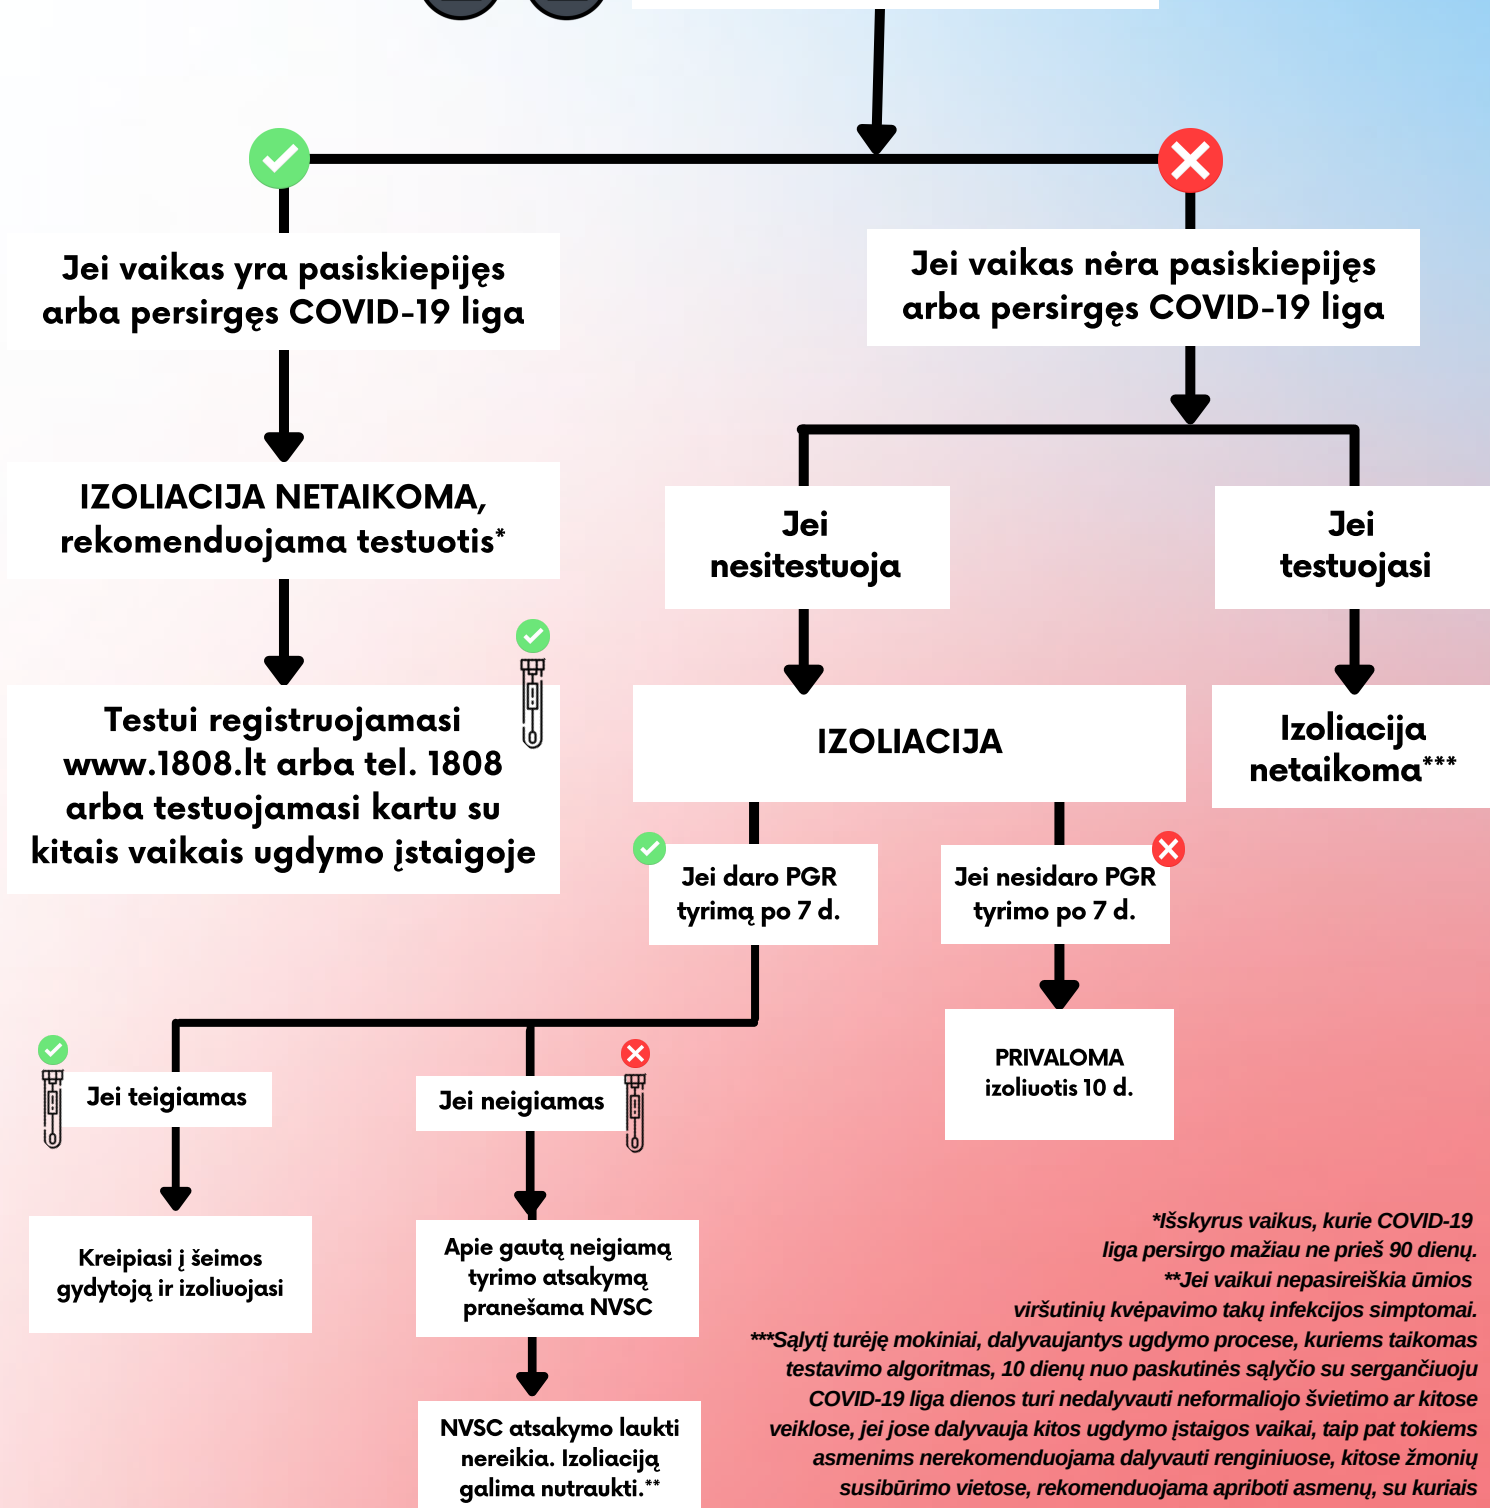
Jei vaikas yra pasiskiepijęs arba persirgęs COVID-19 liga

Jei vaikas nėra pasiskiepijęs arba persirgęs COVID-19 liga

IZOLIACIJA NETAIKOMA, rekomenduojama testuotis*

Jei nesitestuoja

Jei testuojasi

Testui registruojamasi www.1808.lt arba tel. 1808 arba testuojamasi kartu su kitais vaikais ugdymo įstaigoje

IZOLIACIJA

Izoliacija netaikoma***

Jei daro PGR tyrimą po 7 d.

Jei nesidaro PGR tyrimo po 7 d.

PRIVALOMA izoliuotis 10 d.

Jei teigiamas

Jei neigiamas

Kreipiasi į šeimos gydytoją ir izoliuojasi

Apie gautą neigiamą tyrimo atsakymą pranešama NVSC

NVSC atsakymo laukti nereikia. Izoliaciją galima nutraukti.**

*Išskyrus vaikus, kurie COVID-19 liga persirgo mažiau ne prieš 90 dienų.
**Jei vaikui nepasireiškia ūmios viršutinių kvėpavimo takų infekcijos simptomai.
***Sąlytį turėję mokiniai, dalyvaujantys ugdymo procese, kuriems taikomas testavimo algoritmas, 10 dienų nuo paskutinės sąlyčio su sergančiuoju COVID-19 liga dienos turi nedalyvauti neformaliojo švietimo ar kitose veiklose, jei jose dalyvauja kitos ugdymo įstaigos vaikai, taip pat tokiems asmenims nerekomenduojama dalyvauti renginiuose, kitose žmonių susibūrimo vietose, rekomenduojama apriboti asmenų, su kuriais